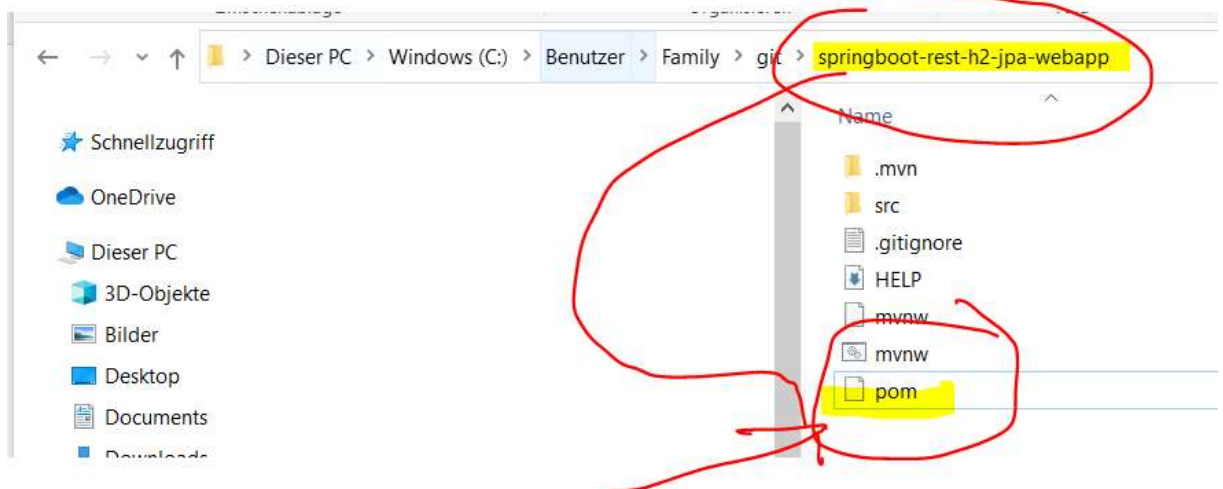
Dieser PC > Windows (C:) > Benutzer > Family > git > springboot-rest-h2-jpa-webapp

Schnellzugriff
OneDrive
Dieser PC
3D-Objekte
Bilder
Desktop
Documents
Downloads

Name
.mvn
src
.gitignore
HELP
mvnw
mvnw
pom